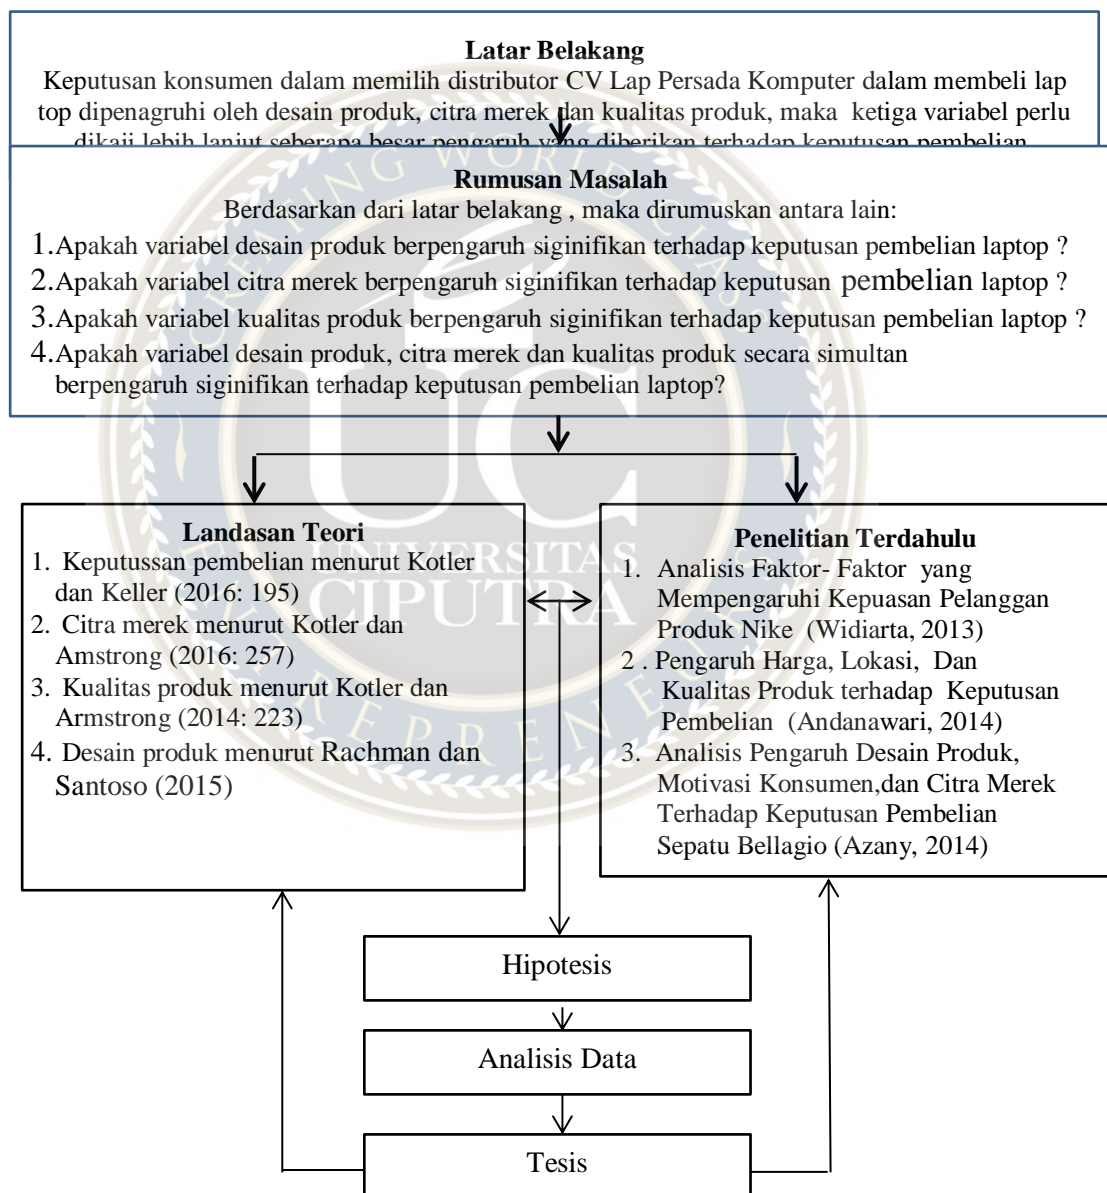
Latar Belakang

Keputusan konsumen dalam memilih distributor CV Lap Persada Komputer dalam membeli lap top dipenagruhi oleh desain produk, citra merek dan kualitas produk, maka ketiga variabel perlu dikaji lebih lanjut seberapa besar pengaruh yang diberikan terhadap keputusan pembelian

Rumusan Masalah

Berdasarkan dari latar belakang , maka dirumuskan antara lain:

1.Apakah variabel desain produk berpengaruh siginifikan terhadap keputusan pembelian laptop ?

2.Apakah variabel citra merek berpengaruh siginifikan terhadap keputusan pembelian laptop ?

3.Apakah variabel kualitas produk berpengaruh siginifikan terhadap keputusan pembelian laptop ?

4.Apakah variabel desain produk, citra merek dan kualitas produk secara simultan berpengaruh siginifikan terhadap keputusan pembelian laptop?

Landasan Teori

1. Keputussan pembelian menurut Kotler dan Keller (2016: 195)

2. Citra merek menurut Kotler dan Amstrong (2016: 257)

3. Kualitas produk menurut Kotler dan Armstrong (2014: 223)

4. Desain produk menurut Rachman dan Santoso (2015)

Penelitian Terdahulu

1. Analisis Faktor- Faktor yang Mempengaruhi Kepuasan Pelanggan Produk Nike (Widiarta, 2013)

2 . Pengaruh Harga, Lokasi, Dan Kualitas Produk terhadap Keputusan Pembelian (Andanawari, 2014)

3. Analisis Pengaruh Desain Produk, Motivasi Konsumen,dan Citra Merek Terhadap Keputusan Pembelian Sepatu Bellagio (Azany, 2014)

Hipotesis

Analisis Data

Tesis